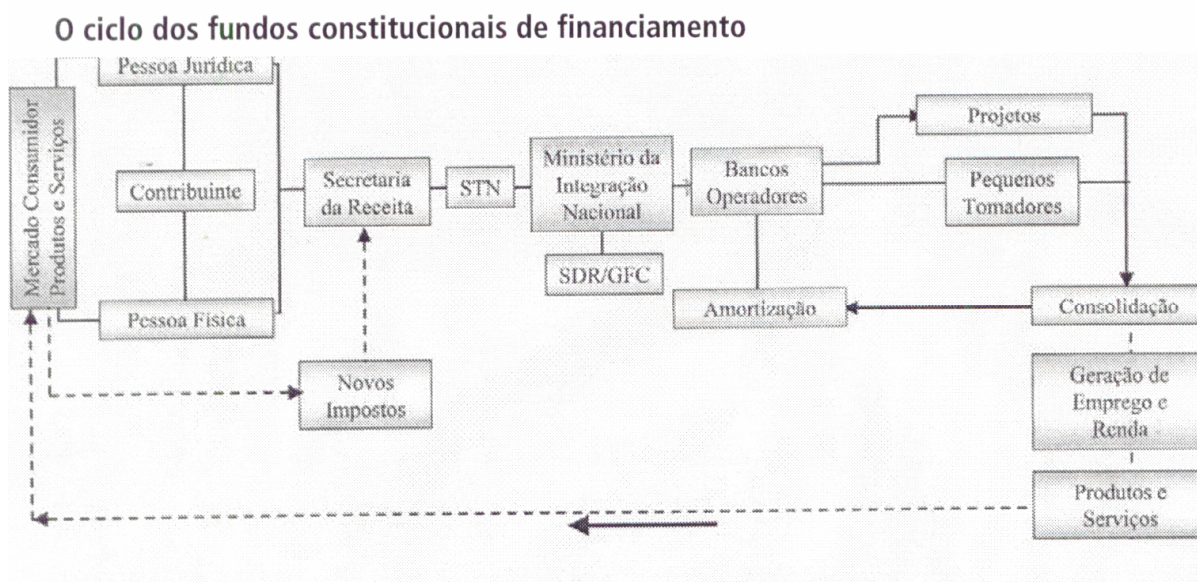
O ciclo dos fundos constitucionais de financiamento

Mercado Consumidor Produtos e Serviços

Pessoa Jurídica

Contribuinte

Pessoa Física

Secretaria da Receita

Novos Impostos

STN

Ministério da Integração Nacional

SDR/GFC

Bancos Operadores

Projetos

Pequenos Tomadores

Amortização

Consolidação

Geração de Emprego e Renda

Produtos e Serviços